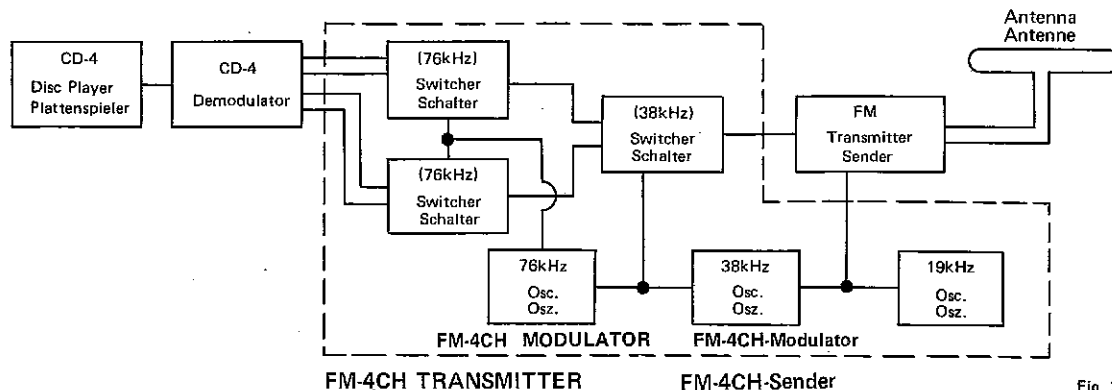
Antenna
Antenne

CD-4
Disc Player
Plattenspieler

CD-4
Demodulator

(76kHz)
Switcher
Schalter

(76kHz)
Switcher
Schalter

(38kHz)
Switcher
Schalter

FM
Transmitter
Sender

76kHz
Osc.
Osz.

38kHz
Osc.
Osz.

19kHz
Osc.
Osz.

FM-4CH MODULATOR FM-4CH-Modulator

FM-4CH TRANSMITTER FM-4CH-Sender

Fig. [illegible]